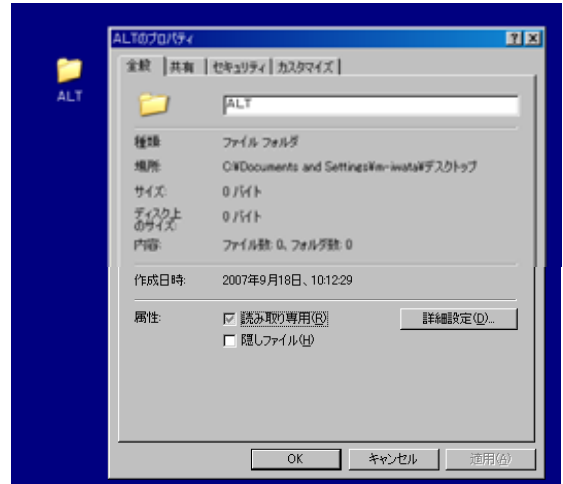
ALT

ALTのプロパティ

?
X

全般
共有
セキュリティ
カスタマイズ

ALT

種類
ファイル フォルダ

場所
C:¥Documents and Settings¥m-iwata¥デスクトップ

サイズ
0 バイト

ディスク上のサイズ
0 バイト

内容
ファイル数: 0、フォルダ数: 0

作成日時:
2007年9月18日、10:12:29

属性:
☑ 読み取り専用(R)
☐ 隠しファイル(H)
詳細設定(D)...

OK
キャンセル
適用(A)